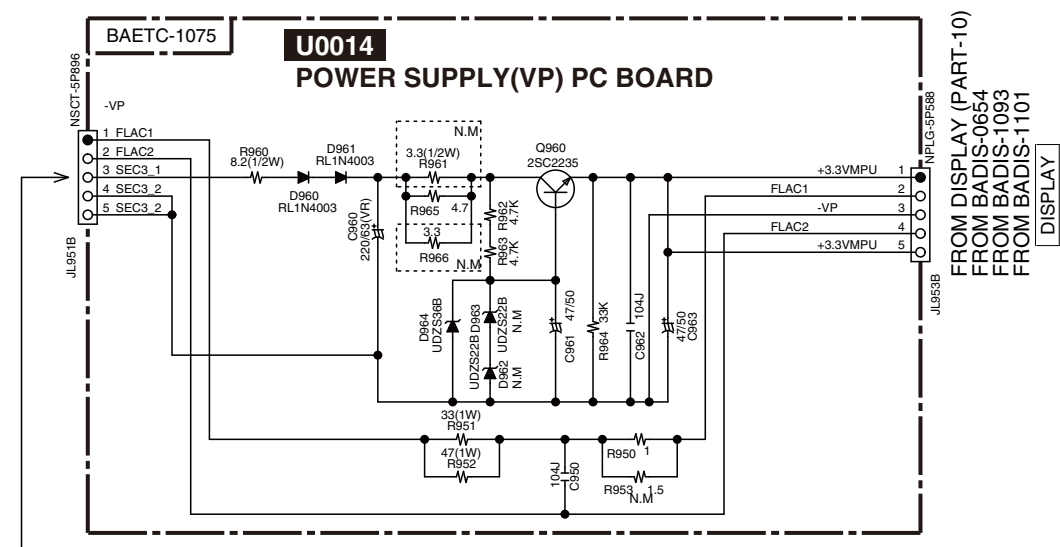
BAETC-1075

U0014

POWER SUPPLY(VP) PC BOARD

NSCT-5P896

-VP

1 FLAC1
2 FLAC2
3 SEC3_1
4 SEC3_2
5 SEC3_2

JL951B

R960
8.2(1/2W)

D961
RL1N4003

D960
RL1N4003

C960
220/63(VR)

N.M
3.3(1/2W)
R961

R965 4.7

3.3
R966
N.M

R962
4.7K

R963
4.7K

Q960
2SC2235

D964
UDZS36B

D963
UDZS22B
N.M

UDZS22B
D962
N.M

C961 47/50

R964 33K

C962 104J

47/50
C963

+3.3VMPU 1
FLAC1 2
-VP 3
FLAC2 4
+3.3VMPU 5

NPLG-5P588

JL953B

33(1W)
R951

47(1W)
R952

104J
C950

R950 1

R953 1.5
N.M

FROM DISPLAY (PART-10)
FROM BADIS-0654
FROM BADIS-1093
FROM BADIS-1101

DISPLAY